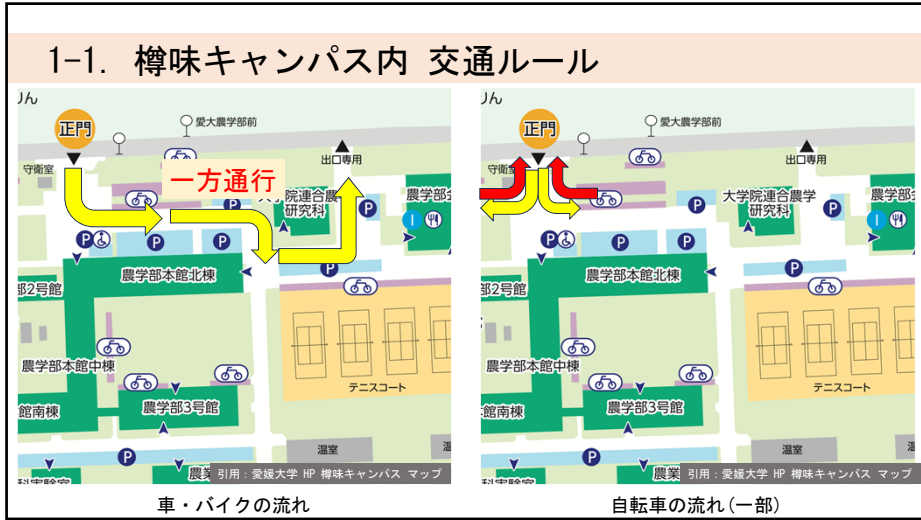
1-1. 樽味キャンパス内 交通ルール

りん
愛大農学部前
正門
守衛室
一方通行
出口専用
大学院連合農学研究科
農学部
農学部本館北棟
部2号館
農学部本館中棟
館南棟
農学部3号館
テニスコート
温室
科実験室
引用：愛媛大学 HP 樽味キャンパス マップ

車・バイクの流れ

りん
愛大農学部前
正門
出口専用
大学院連合農学研究科
農学部
農学部本館北棟
部2号館
農学部本館中棟
館南棟
農学部3号館
テニスコート
温室
科実験室
農業
引用：愛媛大学 HP 樽味キャンパス マップ

自転車の流れ（一部）